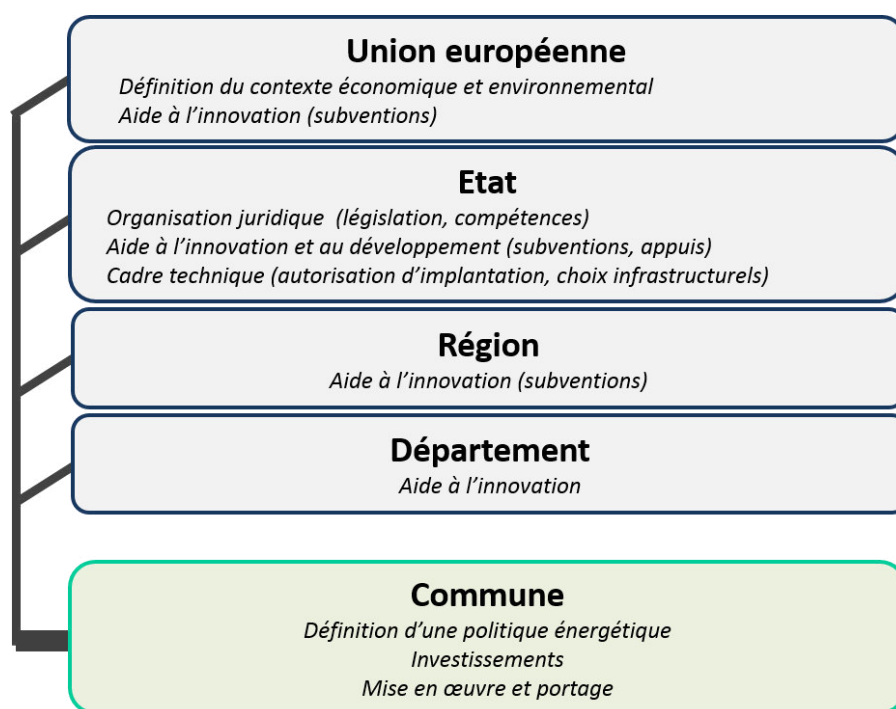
Union européenne
Définition du contexte économique et environnemental
Aide à l’innovation (subventions)

Etat
Organisation juridique (législation, compétences)
Aide à l’innovation et au développement (subventions, appuis)
Cadre technique (autorisation d’implantation, choix infrastructurels)

Région
Aide à l’innovation (subventions)

Département
Aide à l’innovation

Commune
Définition d’une politique énergétique
Investissements
Mise en œuvre et portage